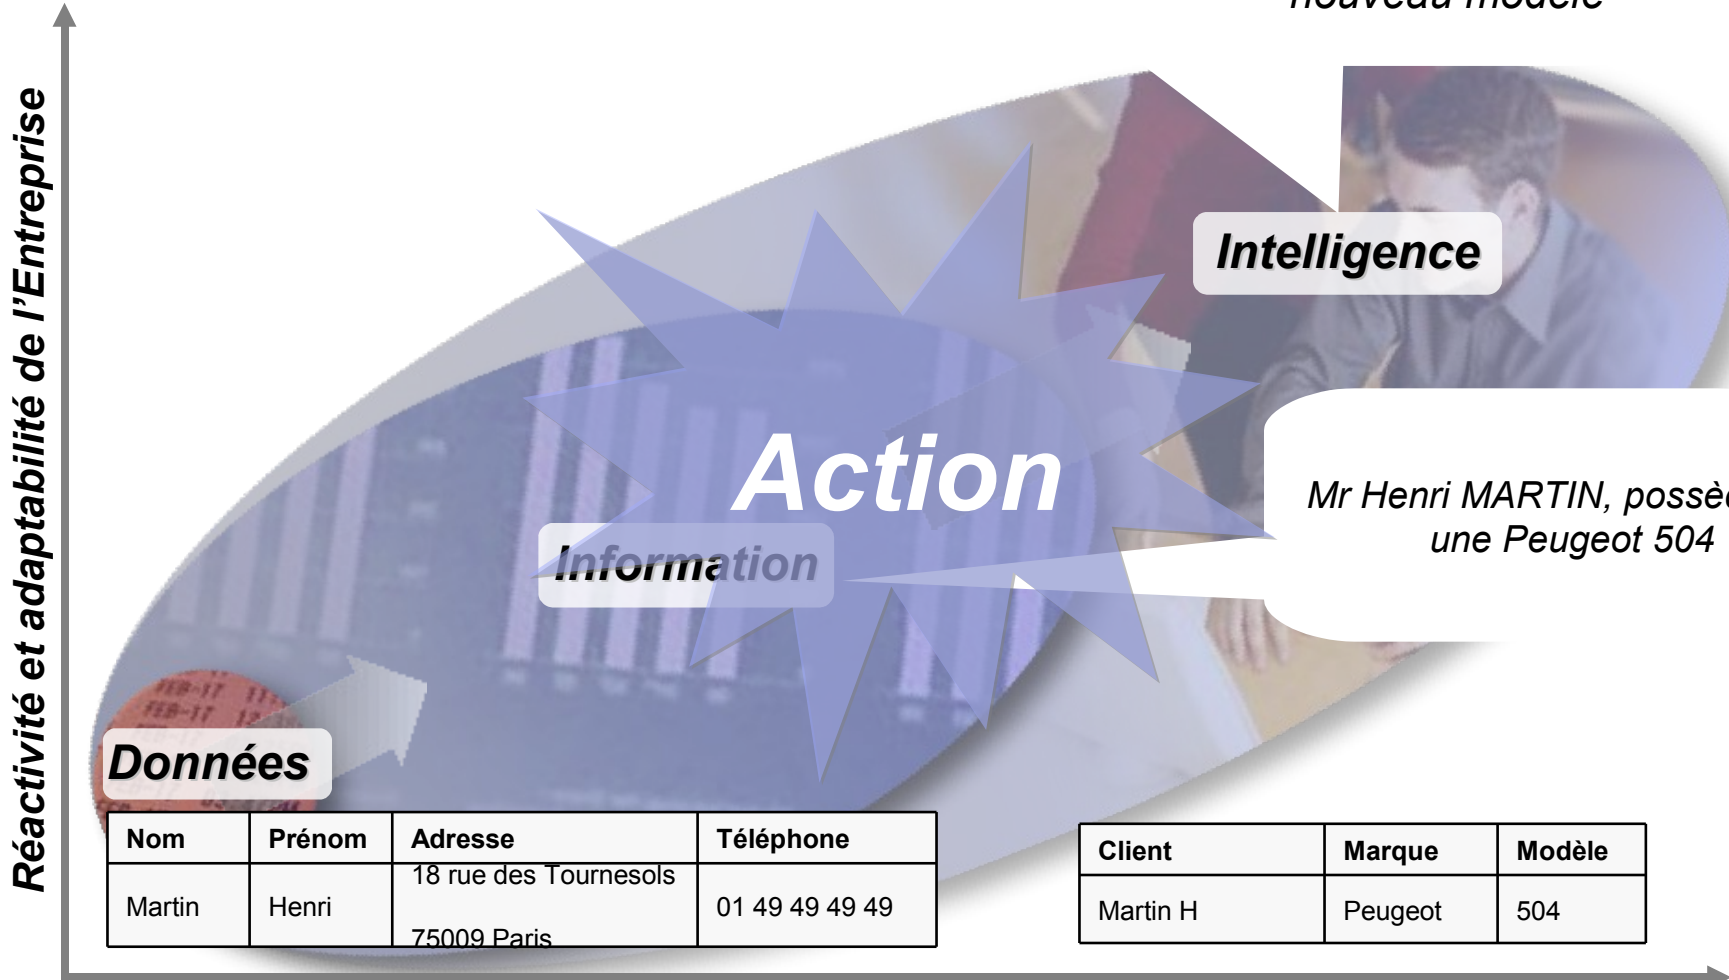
nouveau modèle

Réactivité et adaptabilité de l'Entreprise

Intelligence

Action

Information

Mr Henri MARTIN, possè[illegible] une Peugeot 504

Données

| Nom | Prénom | Adresse | Téléphone |
|---|---|---|---|
| Martin | Henri | 18 rue des Tournesols 75009 Paris | 01 49 49 49 49 |

| Client | Marque | Modèle |
|---|---|---|
| Martin H | Peugeot | 504 |